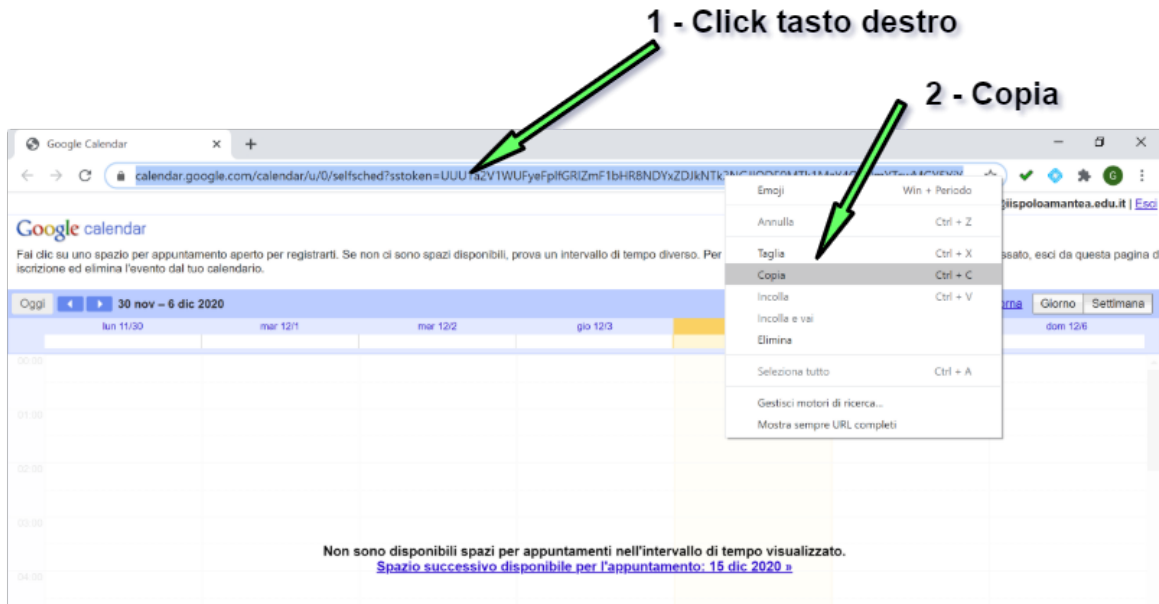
1 - Click tasto destro

2 - Copia

Google Calendar ×  +

calendar.google.com/calendar/u/0/selfsched?sstoken=UUU1a2V1WUFyeFplfGRlZmF1bHRBNDYxZDJkNTk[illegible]

@iispoloamantea.edu.it | Esci

Google calendar

Fai clic su uno spazio per appuntamento aperto per registrarti. Se non ci sono spazi disponibili, prova un intervallo di tempo diverso. Per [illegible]ssato, esci da questa pagina di iscrizione ed elimina l'evento dal tuo calendario.

Oggi  30 nov – 6 dic 2020  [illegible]rna  Giorno  Settimana

lun 11/30  mar 12/1  mer 12/2  gio 12/3  dom 12/6

00:00
01:00
02:00
03:00
04:00

Emoji  Win + Periodo
Annulla  Ctrl + Z
Taglia  Ctrl + X
Copia  Ctrl + C
Incolla  Ctrl + V
Incolla e vai
Elimina
Seleziona tutto  Ctrl + A
Gestisci motori di ricerca...
Mostra sempre URL completi

Non sono disponibili spazi per appuntamenti nell'intervallo di tempo visualizzato.
Spazio successivo disponibile per l'appuntamento: 15 dic 2020 »